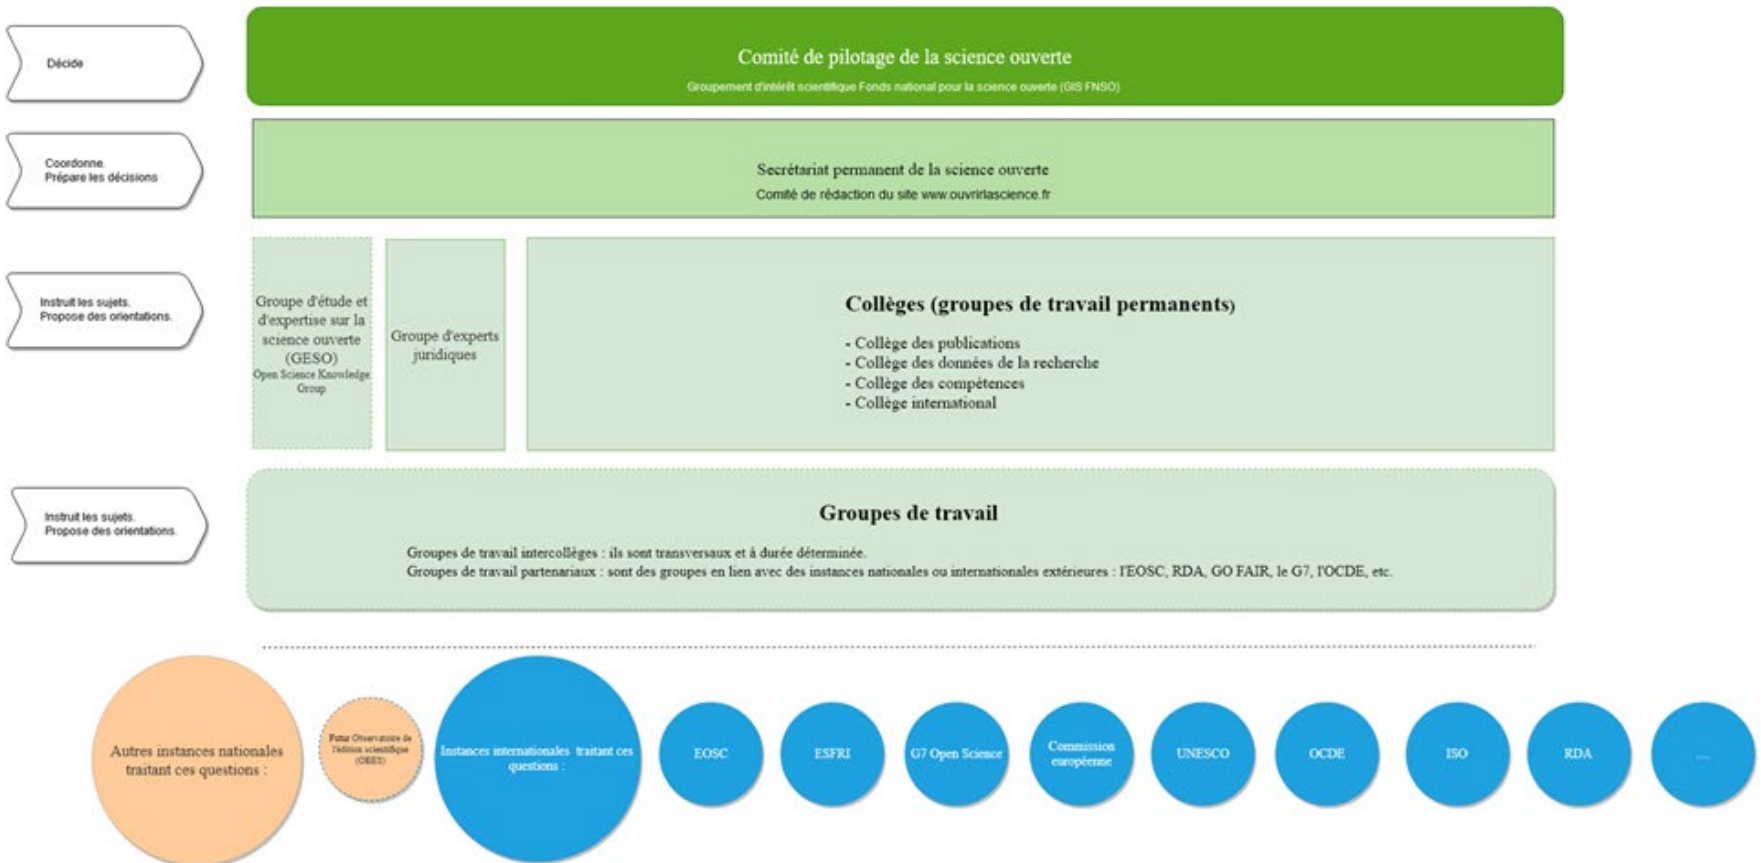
Décide

Comité de pilotage de la science ouverte

Groupement d'intérêt scientifique Fonds national pour la science ouverte (GIS FNSO)

Coordonne.
Prépare les décisions

Secrétariat permanent de la science ouverte

Comité de rédaction du site www.ouvrirlascience.fr

Instruit les sujets.
Propose des orientations.

Groupe d'étude et d'expertise sur la science ouverte (GESO)
Open Science Knowledge Group

Groupe d'experts juridiques

Collèges (groupes de travail permanents)

- Collège des publications
- Collège des données de la recherche
- Collège des compétences
- Collège international

Instruit les sujets.
Propose des orientations.

Groupes de travail

Groupes de travail intercollèges : ils sont transversaux et à durée déterminée.
Groupes de travail partenariaux : sont des groupes en lien avec des instances nationales ou internationales extérieures : l'EOSC, RDA, GO FAIR, le G7, l'OCDE, etc.

Autres instances nationales traitant ces questions :

Futur Observatoire de l'édition scientifique (OEES)

Instances internationales traitant ces questions :

EOSC

ESFRI

G7 Open Science

Commission européenne

UNESCO

OCDE

ISO

RDA

...